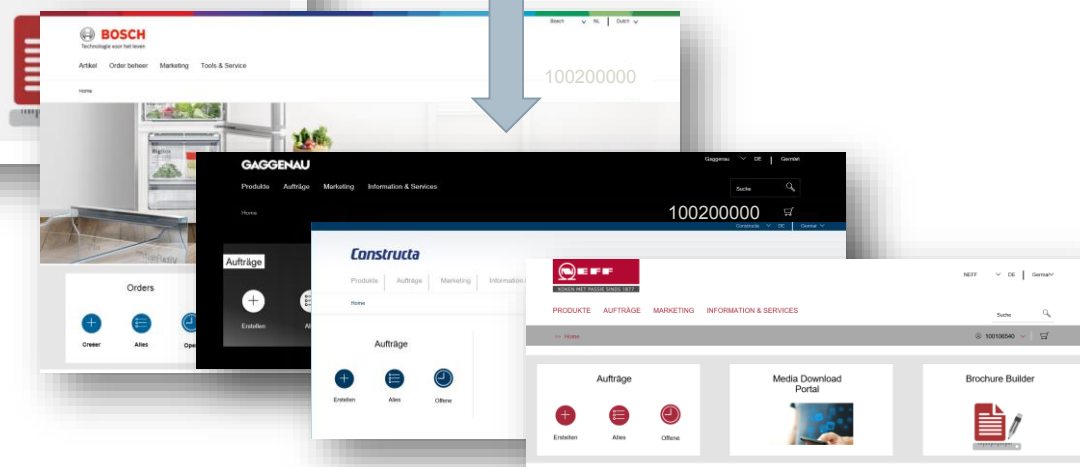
BOSCH
Technologie voor het leven

Bosch NL Dutch

Artikel Order beheer Marketing Tools & Service

100200000

Home

Orders

Creeer Alles Ope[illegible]

GAGGENAU

Gaggenau DE German

Produkte Aufträge Marketing Information & Services

Suche

Home

100200000

Aufträge

Erstellen Al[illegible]

Constructa

Constructa DE German

Produkte Aufträge Marketing Information

Home

Aufträge

Erstellen Alles Offene

NEFF
KOCHEN MIT PASSION SINCE 1877

NEFF DE German

PRODUKTE AUFTRÄGE MARKETING INFORMATION & SERVICES

Suche

<< Home

100100540

Aufträge

Erstellen Alles Offene

Media Download Portal

Brochure Builder